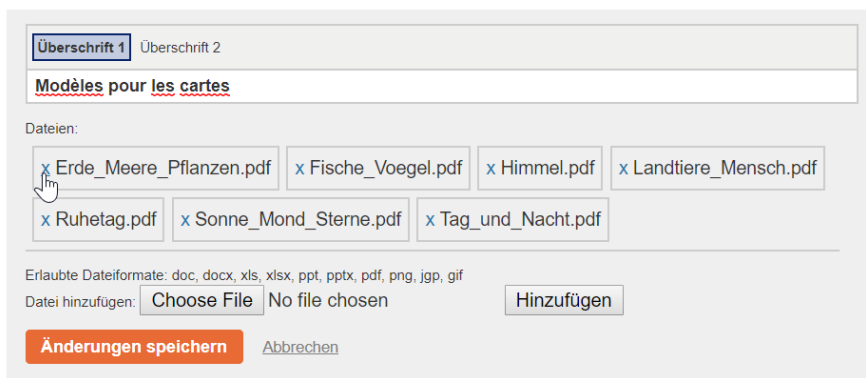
Überschrift 1 Überschrift 2

Modèles pour les cartes

Dateien:

x Erde_Meere_Pflanzen.pdf x Fische_Voegel.pdf x Himmel.pdf x Landtiere_Mensch.pdf

x Ruhetag.pdf x Sonne_Mond_Sterne.pdf x Tag_und_Nacht.pdf

Erlaubte Dateiformate: doc, docx, xls, xlsx, ppt, pptx, pdf, png, jgp, gif

Datei hinzufügen: Choose File No file chosen Hinzufügen

Änderungen speichern Abbrechen